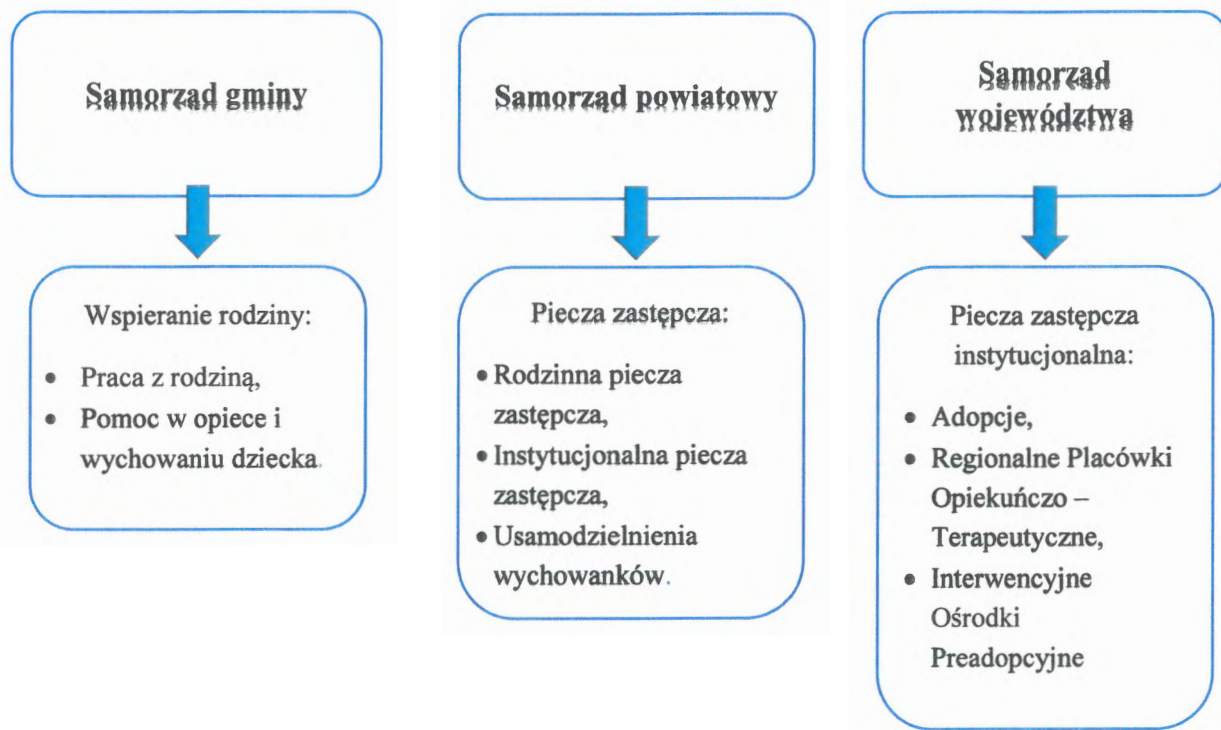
Samorząd gminy

Wspieranie rodziny:

- Praca z rodziną,
- Pomoc w opiece i wychowaniu dziecka.

Samorząd powiatowy

Piecza zastępcza:

- Rodzinna piecza zastępcza,
- Instytucjonalna piecza zastępcza,
- Usamodzielnienia wychowanków.

Samorząd województwa

Piecza zastępcza instytucjonalna:

- Adopcje,
- Regionalne Placówki Opiekuńczo – Terapeutyczne,
- Interwencyjne Ośrodki Preadopcyjne